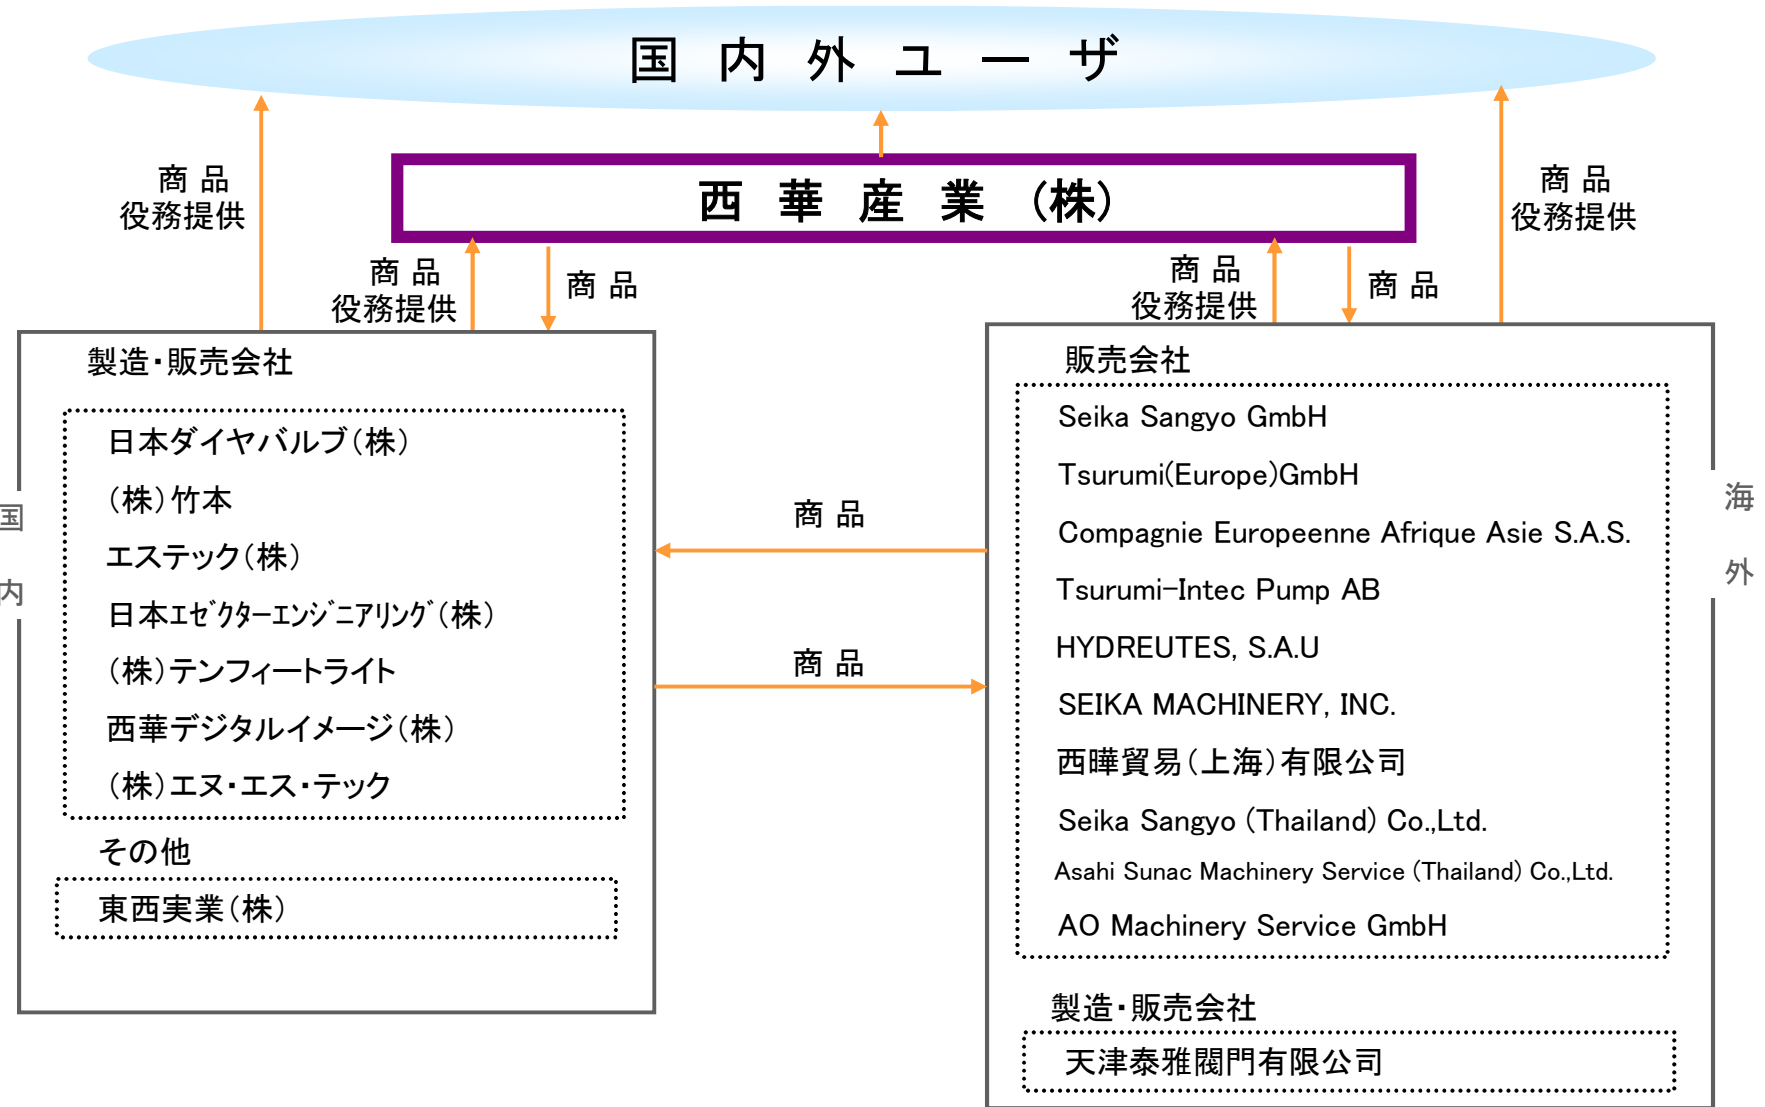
国 内 外 ユ ー ザ

商 品
役務提供

西 華 産 業 (株)

商 品
役務提供

商 品

商 品
役務提供

商 品

商 品
役務提供

国

内

製造・販売会社

日本ダイヤバルブ(株)

(株)竹本

エステック(株)

日本エゼクターエンジニアリング(株)

(株)テンフィートライト

西華デジタルイメージ(株)

(株)エヌ・エス・テック

その他

東西実業(株)

商 品

商 品

販売会社

Seika Sangyo GmbH

Tsurumi(Europe)GmbH

Compagnie Europeenne Afrique Asie S.A.S.

Tsurumi-Intec Pump AB

HYDREUTES, S.A.U

SEIKA MACHINERY, INC.

西曄貿易(上海)有限公司

Seika Sangyo (Thailand) Co.,Ltd.

Asahi Sunac Machinery Service (Thailand) Co.,Ltd.

AO Machinery Service GmbH

製造・販売会社

天津泰雅閥門有限公司

海

外